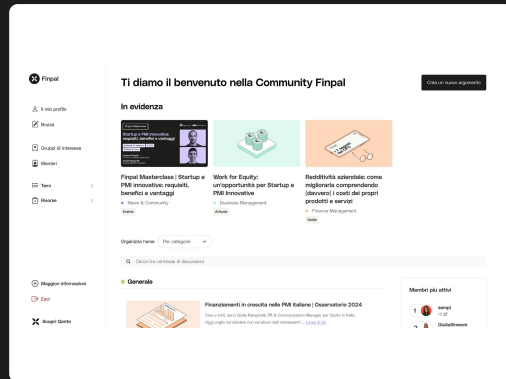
Finpal

Il mio profilo
Bozze
Gruppi di interesse
Membri
Temi
Risorse

Maggiori informazioni
Esci
Scopri Qonto

Ti diamo il benvenuto nella Community Finpal

Crea un nuovo argomento

In evidenza

Finpal Masterclass | Startup e PMI innovative: requisiti, benefici e vantaggi
News & Community
Evento

Work for Equity: un'opportunità per Startup e PMI Innovative
Business Management
Articolo

Redditività aziendale: come migliorarla comprendendo (davvero) i costi dei propri prodotti e servizi
Finance Management
Guida

Organizza home
Per categorie

Cerca tra centinaia di discussioni

Generale

Finanziamenti in crescita nelle PMI italiane | Osservatorio 2024
Ciao a tutti, sono Giulia Rampinelli, PR & Communication Manager per Qonto in Italia. Oggi voglio condividere con voi alcuni dati interessanti ... Leggi di più

Membri più attivi
1 sampi
2 GiuliaSirenoni